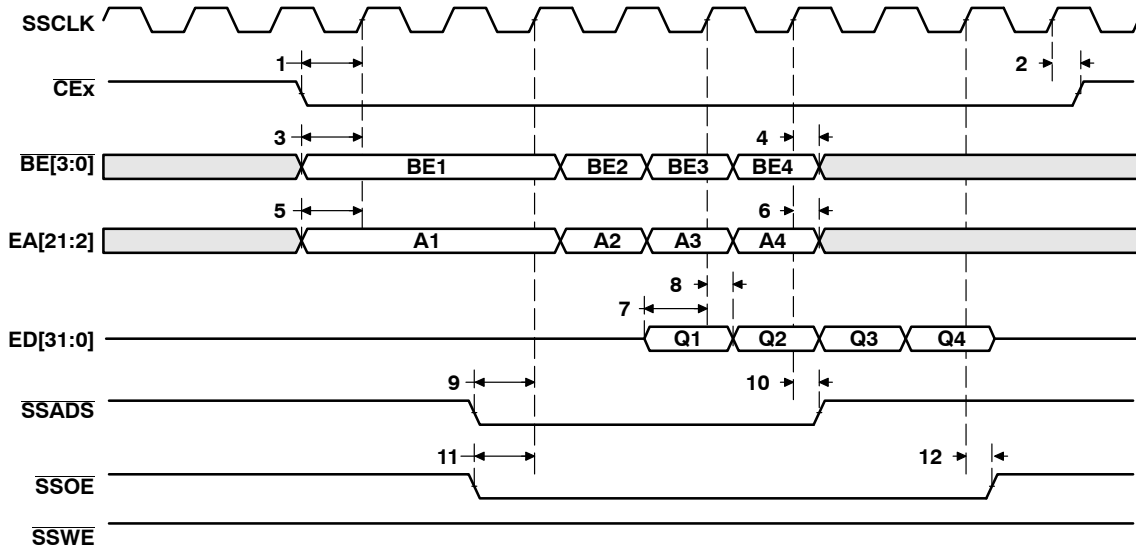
SSCLK

1

2

$\overline{CEx}$

3

4

$\overline{BE[3:0]}$

BE1

BE2

BE3

BE4

5

6

EA[21:2]

A1

A2

A3

A4

8

7

ED[31:0]

Q1

Q2

Q3

Q4

9

10

$\overline{SSADS}$

11

12

$\overline{SSOE}$

$\overline{SSWE}$